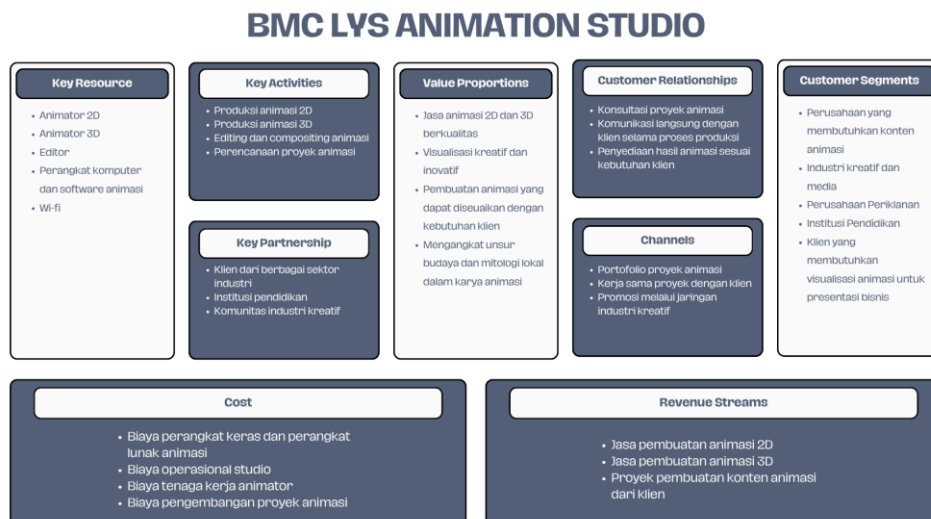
BMC LYS ANIMATION STUDIO

Key Resource

- Animator 2D
- Animator 3D
- Editor
- Perangkat komputer dan software animasi
- Wi-fi

Key Activities

- Produksi animasi 2D
- Produksi animasi 3D
- Editing dan compositing animasi
- Perencanaan proyek animasi

Key Partnership

- Klien dari berbagai sektor industri
- Institusi pendidikan
- Komunitas industri kreatif

Value Proportions

- Jasa animasi 2D dan 3D berkualitas
- Visualisasi kreatif dan inovatif
- Pembuatan animasi yang dapat disesuaikan dengan kebutuhan klien
- Mengangkat unsur budaya dan mitologi lokal dalam karya animasi

Customer Relationships

- Konsultasi proyek animasi
- Komunikasi langsung dengan klien selama proses produksi
- Penyediaan hasil animasi sesuai kebutuhan klien

Channels

- Portofolio proyek animasi
- Kerja sama proyek dengan klien
- Promosi melalui jaringan industri kreatif

Customer Segments

- Perusahaan yang membutuhkan konten animasi
- Industri kreatif dan media
- Perusahaan Periklanan
- Institusi Pendidikan
- Klien yang membutuhkan visualisasi animasi untuk presentasi bisnis

Cost

- Biaya perangkat keras dan perangkat lunak animasi
- Biaya operasional studio
- Biaya tenaga kerja animator
- Biaya pengembangan proyek animasi

Revenue Streams

- Jasa pembuatan animasi 2D
- Jasa pembuatan animasi 3D
- Proyek pembuatan konten animasi dari klien